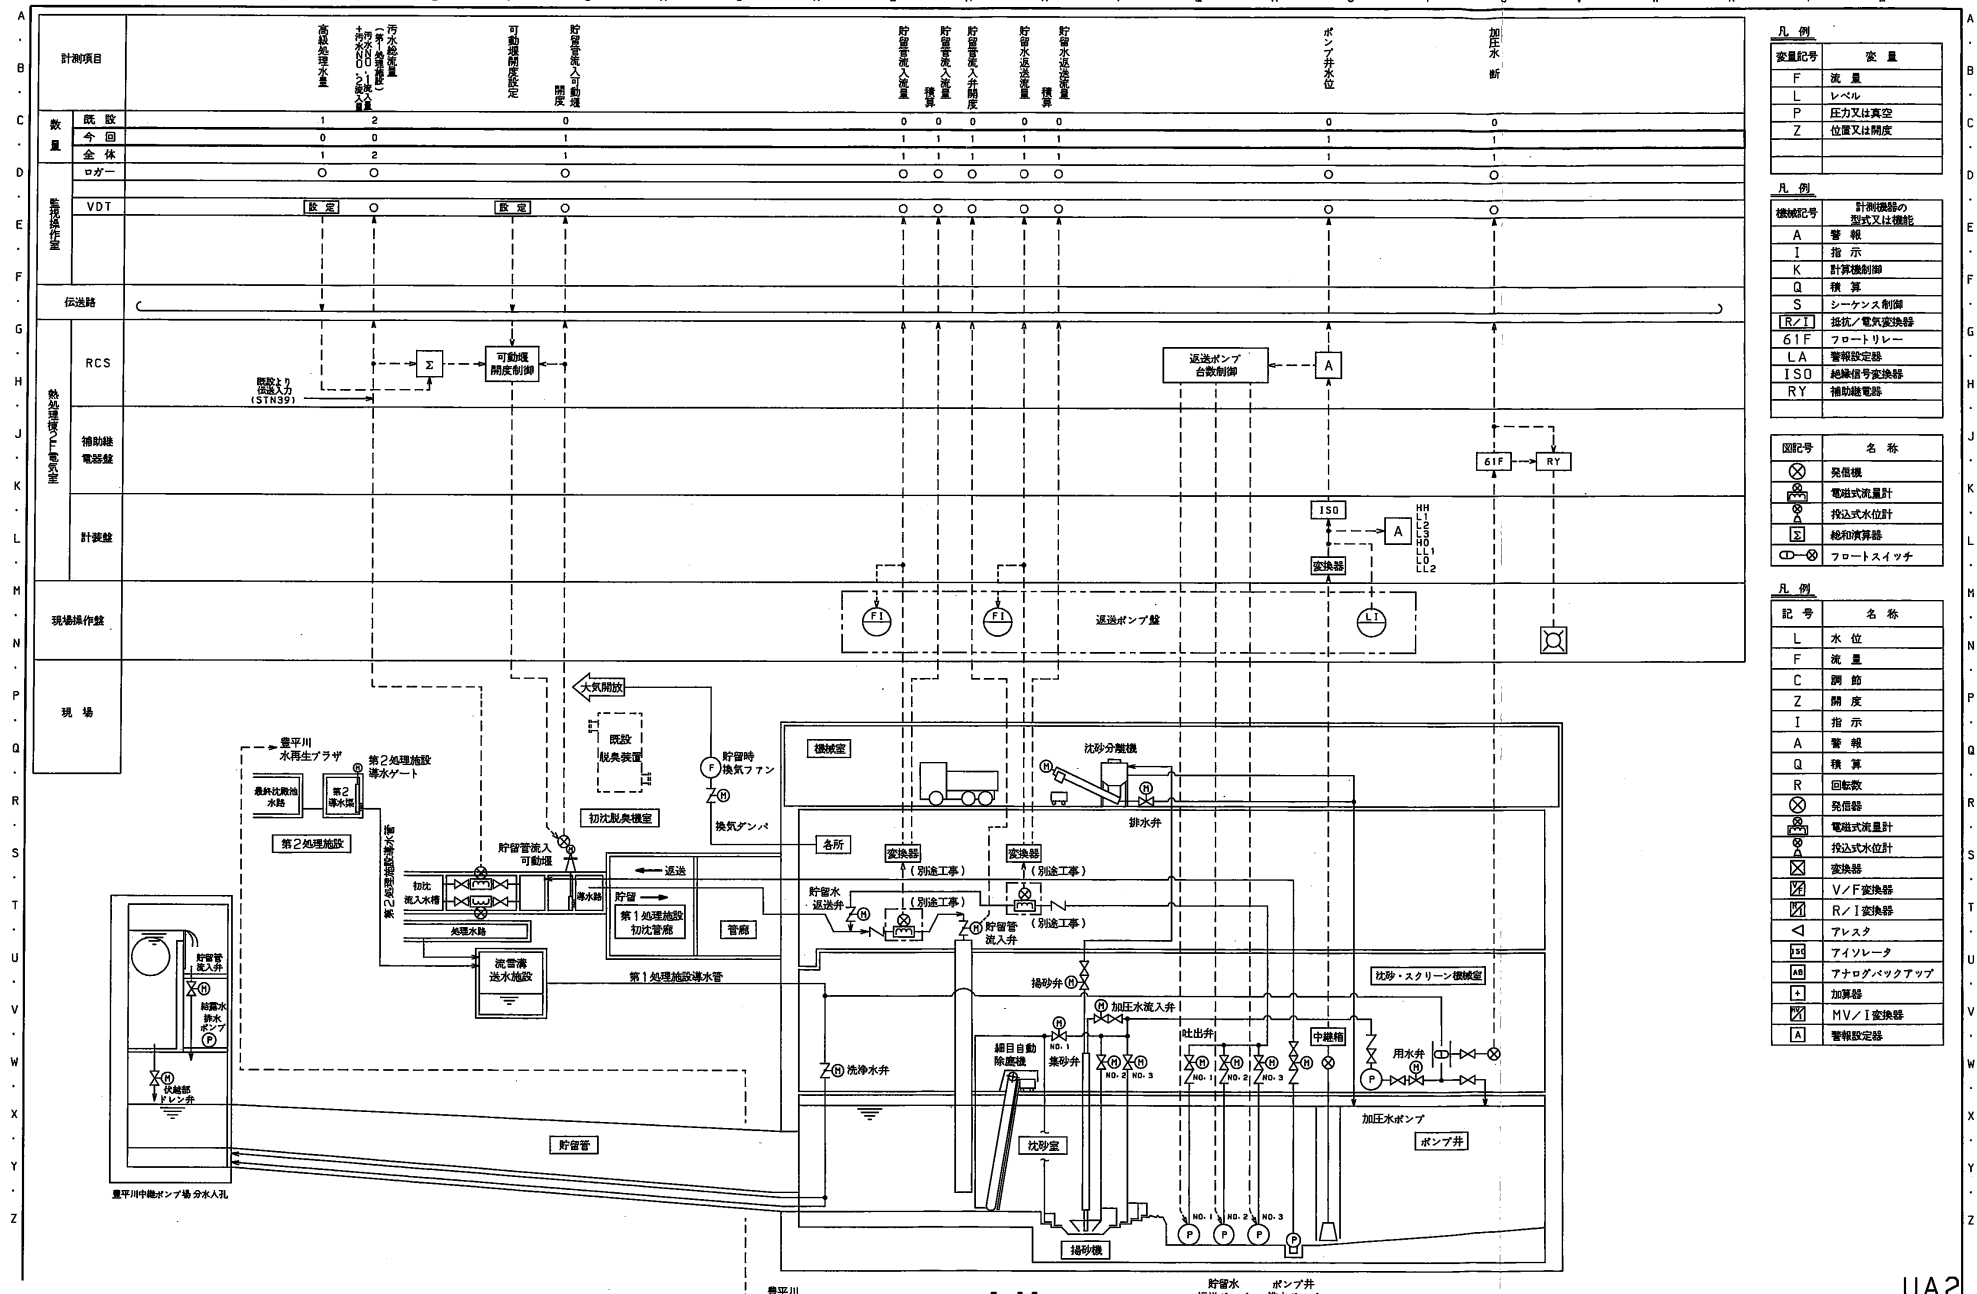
計測項目

高級処理水量

汚水総流量（第一処理施設）＋汚水NO.1流入量＋汚水NO.2流入量

可動堰開度設定

貯留管流入可動堰開度

貯留管流入流量

貯留管流入流量積算

貯留管流入弁開度

貯留水返送流量

貯留水返送流量積算

ポンプ井水位

加圧水断

| 数量 | 既設 | 1 | 2 | 0 | 0 | 0 | 0 | 0 | 0 | 0 | 0 |
|---|---|---|---|---|---|---|---|---|---|---|---|
| | 今回 | 0 | 0 | 1 | 1 | 1 | 1 | 1 | 1 | 1 | 1 |
| | 全体 | 1 | 2 | 1 | 1 | 1 | 1 | 1 | 1 | 1 | 1 |

監視操作室 ロガー
VDT
設定 設定

伝送路

熱処理棟2F電気室
RCS
既設より伝送入力（STN39）
Σ
可動堰開度制御
返送ポンプ台数制御
A
補助継電器盤
61F RY
計装盤
ISO
A
HH L1 L2 L3 H0 LL1 L0 LL2
変換器

現場操作盤
FI FI 返送ポンプ盤 LI

現場

大気開放
既設脱臭装置
初沈脱臭機室
貯留時換気ファン
換気ダンパ
豊平川水再生プラザ
第2処理施設導水ゲート
最終沈殿池水路
第2導水渠
第2処理施設
第2処理施設導水管
貯留管流入可動堰
初沈流入水槽
処理水路
導水路
返送
貯留
第1処理施設初沈管廊
管廊
流雪溝送水施設
第1処理施設導水管
機械室
沈砂分離機
排水弁
各所
変換器
変換器
（別途工事）
（別途工事）
（別途工事）
（別途工事）
貯留水返送弁
貯留管流入弁
揚砂弁
加圧水流入弁
沈砂・スクリーン機械室
細目自動除塵機
集砂弁
NO.1 NO.2 NO.3
吐出弁
NO.1 NO.2 NO.3
中継箱
用水弁
洗浄水弁
加圧水ポンプ
ポンプ井
貯留管
沈砂室
揚砂機
NO.1 NO.2 NO.3
貯留管流入弁
給露水排水ポンプ
伏越部ドレン弁
豊平川中継ポンプ場 分水入孔
豊平川
貯留水
ポンプ井

凡例
| 変量記号 | 変量 |
|---|---|
| F | 流量 |
| L | レベル |
| P | 圧力又は真空 |
| Z | 位置又は開度 |

凡例
| 機械記号 | 計測機器の型式又は機能 |
|---|---|
| A | 警報 |
| I | 指示 |
| K | 計算機制御 |
| Q | 積算 |
| S | シーケンス制御 |
| R/I | 抵抗/電気変換器 |
| 61F | フロートリレー |
| LA | 警報設定器 |
| ISO | 絶縁信号変換器 |
| RY | 補助継電器 |

| 図記号 | 名称 |
|---|---|
| | 発信機 |
| | 電磁式流量計 |
| | 投込式水位計 |
| Σ | 総和演算器 |
| | フロートスイッチ |

凡例
| 記号 | 名称 |
|---|---|
| L | 水位 |
| F | 流量 |
| C | 調節 |
| Z | 開度 |
| I | 指示 |
| A | 警報 |
| Q | 積算 |
| R | 回転数 |
| | 発信器 |
| | 電磁式流量計 |
| | 投込式水位計 |
| | 変換器 |
| | V/F変換器 |
| | R/I変換器 |
| | アレスタ |
| ISO | アイソレータ |
| AB | アナログバックアップ |
| + | 加算器 |
| | MV/I変換器 |
| A | 警報設定器 |

UA2